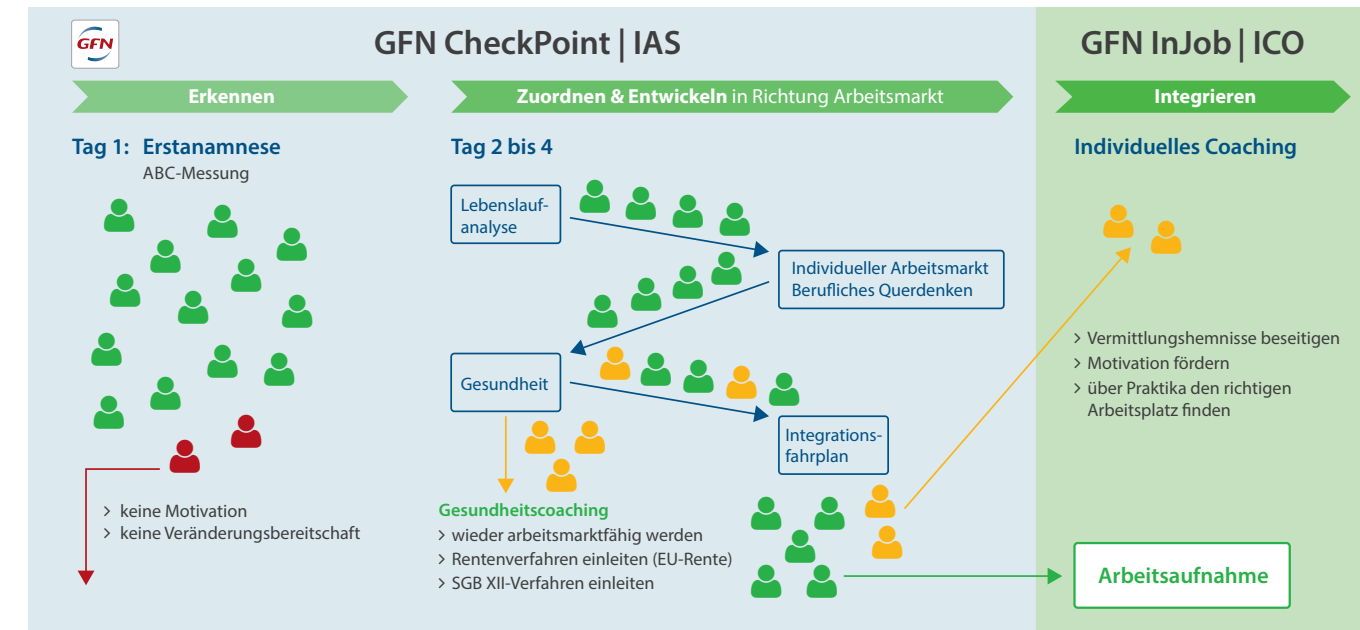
GFN

GFN CheckPoint | IAS

GFN InJob | ICO

Erkennen

Zuordnen & Entwickeln in Richtung Arbeitsmarkt

Integrieren

Tag 1: Erstanamnese
ABC-Messung

› keine Motivation
› keine Veränderungsbereitschaft

Tag 2 bis 4

Lebenslaufanalyse

Individueller Arbeitsmarkt
Berufliches Querdenken

Gesundheit

Integrationsfahrplan

Gesundheitscoaching
› wieder arbeitsmarktfähig werden
› Rentenverfahren einleiten (EU-Rente)
› SGB XII-Verfahren einleiten

Individuelles Coaching

› Vermittlungshemnisse beseitigen
› Motivation fördern
› über Praktika den richtigen Arbeitsplatz finden

Arbeitsaufnahme